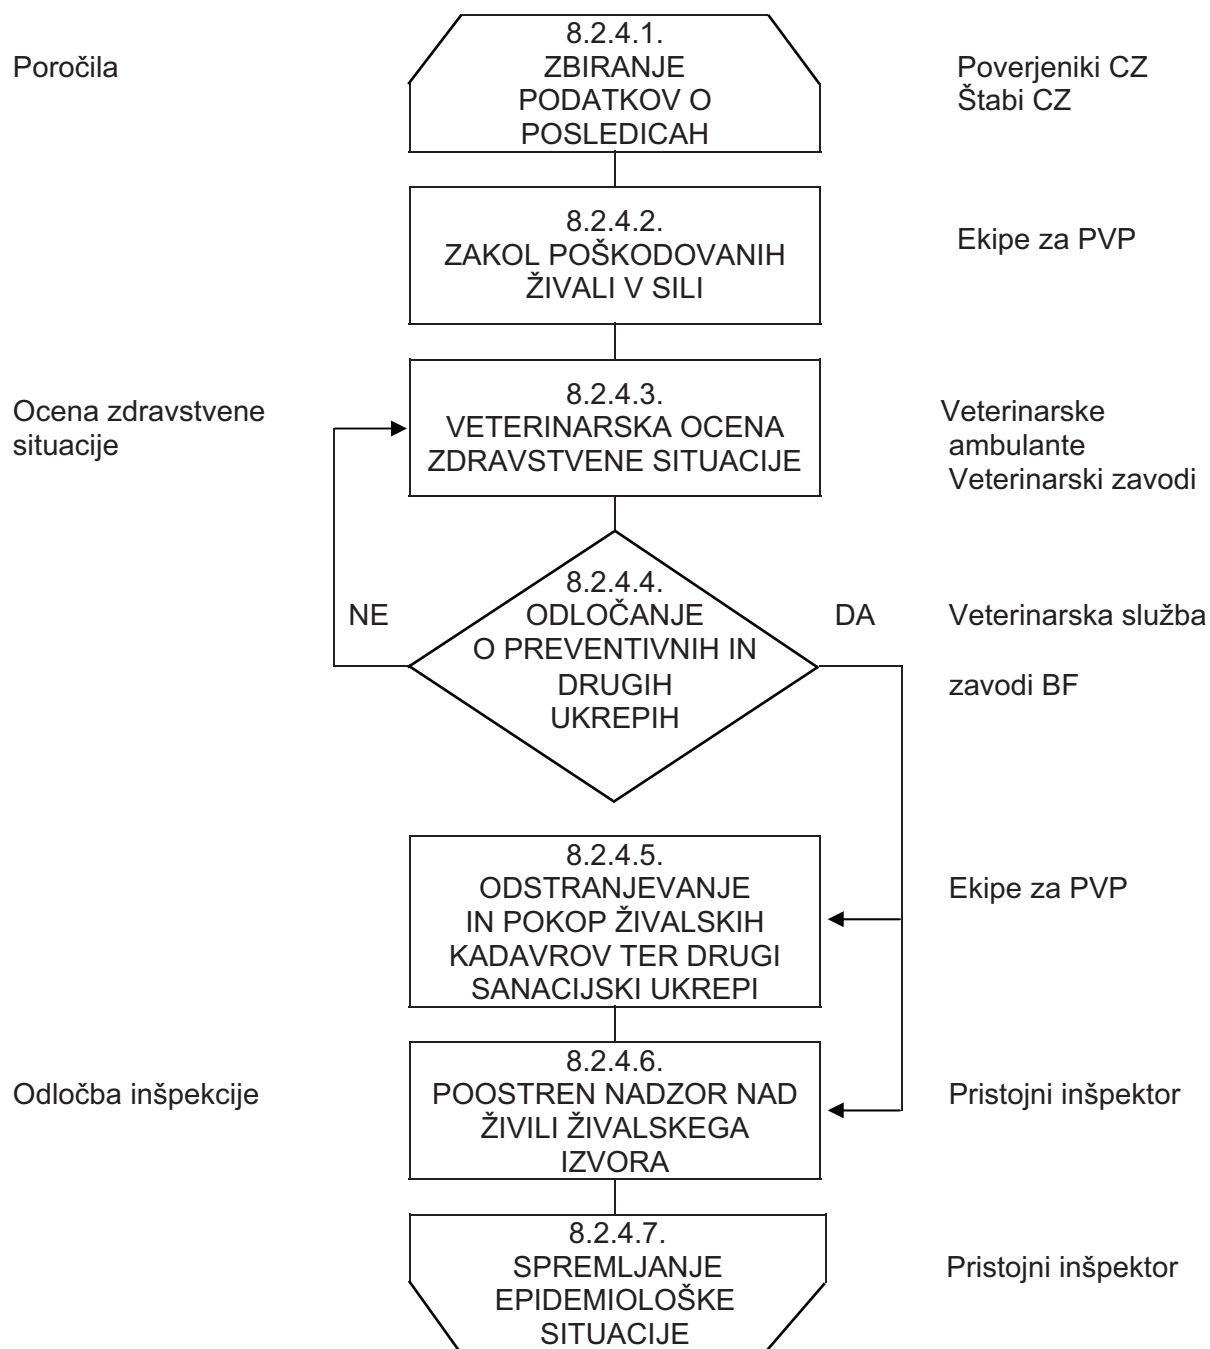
Poročila

8.2.4.1.
ZBIRANJE
PODATKOV O
POSLEDICAH

Poverjeniki CZ
Štabi CZ

8.2.4.2.
ZAKOL POŠKODOVANIH
ŽIVALI V SILI

Ekipe za PVP

Ocena zdravstvene situacije

8.2.4.3.
VETERINARSKA OCENA
ZDRAVSTVENE SITUACIJE

Veterinarske ambulante
Veterinarski zavodi

NE

8.2.4.4.
ODLOČANJE
O PREVENTIVNIH IN
DRUGIH
UKREPIH

DA

Veterinarska služba

zavodi BF

8.2.4.5.
ODSTRANJEVANJE
IN POKOP ŽIVALSKIH
KADAVROV TER DRUGI
SANACIJSKI UKREPI

Ekipe za PVP

Odločba inšpekcije

8.2.4.6.
POOSTREN NADZOR NAD
ŽIVILI ŽIVALSKEGA
IZVORA

Pristojni inšpektor

8.2.4.7.
SPREMLJANJE
EPIDEMIOLOŠKE
SITUACIJE

Pristojni inšpektor